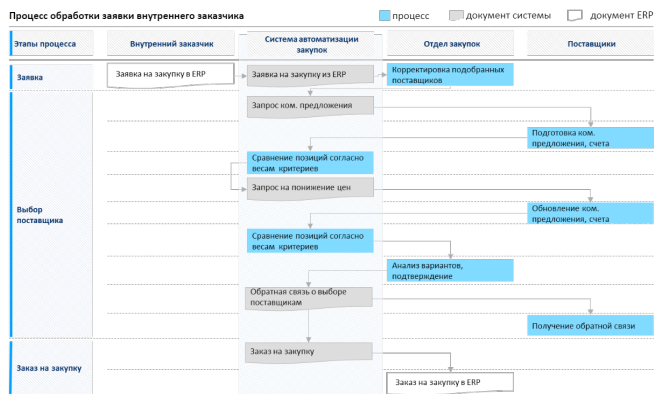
Процесс обработки заявки внутреннего заказчика

процесс
документ системы
документ ERP

| Этапы процесса | Внутренний заказчик | Система автоматизации закупок | Отдел закупок | Поставщики |
|---|---|---|---|---|
| Заявка | Заявка на закупку в ERP | Заявка на закупку из ERP | Корректировка подобранных поставщиков | |
| Выбор поставщика | | Запрос ком. предложения | | Подготовка ком. предложения, счета |
| | | Сравнение позиций согласно весам критериев | | |
| | | Запрос на понижение цен | | Обновление ком. предложения, счета |
| | | Сравнение позиций согласно весам критериев | | |
| | | | Анализ вариантов, подтверждение | |
| | | Обратная связь о выборе поставщикам | | |
| | | | | Получение обратной связи |
| Заказ на закупку | | Заказ на закупку | | |
| | | | Заказ на закупку в ERP | |